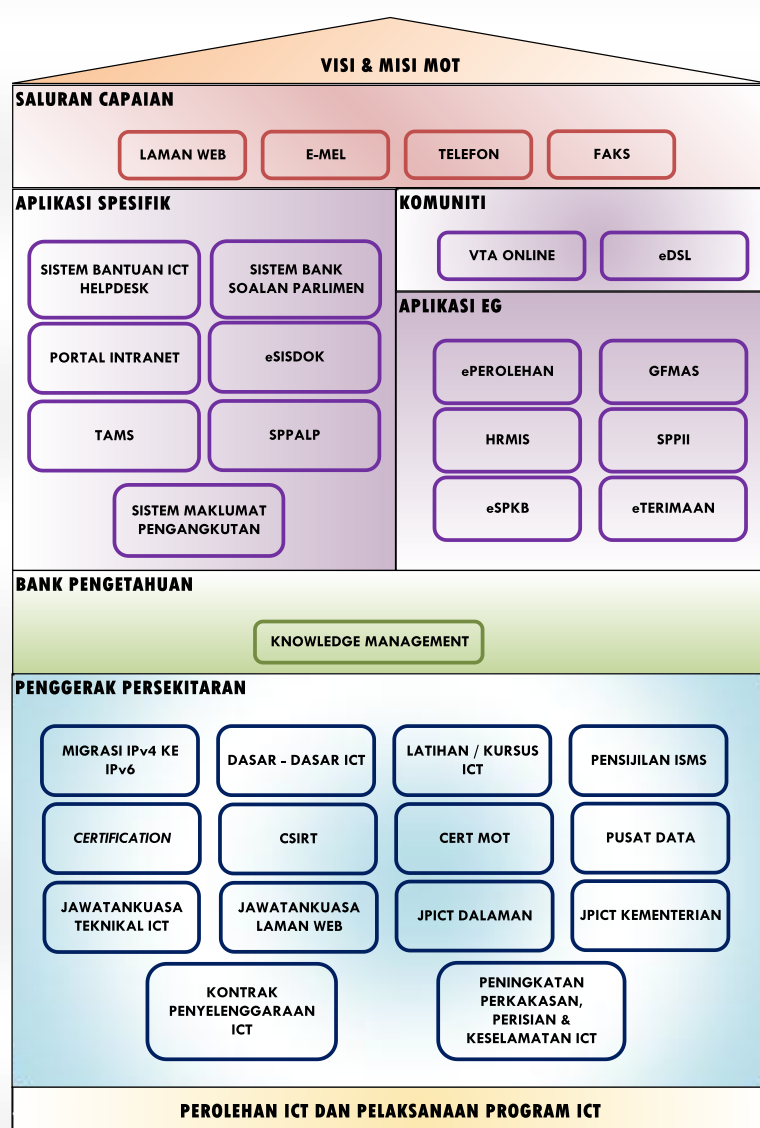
VISI & MISI MOT

SALURAN CAPAIAN

LAMAN WEB

E-MEL

TELEFON

FAKS

APLIKASI SPESIFIK

SISTEM BANTUAN ICT HELPDESK

SISTEM BANK SOALAN PARLIMEN

PORTAL INTRANET

eSISDOK

TAMS

SPPALP

SISTEM MAKLUMAT PENGANGKUTAN

KOMUNITI

VTA ONLINE

eDSL

APLIKASI EG

ePEROLEHAN

GFMAS

HRMIS

SPPII

eSPKB

eTERIMAAN

BANK PENGETAHUAN

KNOWLEDGE MANAGEMENT

PENGGERAK PERSEKITARAN

MIGRASI IPv4 KE IPv6

DASAR - DASAR ICT

LATIHAN / KURSUS ICT

PENSIJILAN ISMS

CERTIFICATION

CSIRT

CERT MOT

PUSAT DATA

JAWATANKUASA TEKNIKAL ICT

JAWATANKUASA LAMAN WEB

JPICT DALAMAN

JPICT KEMENTERIAN

KONTRAK PENYELENGGARAAN ICT

PENINGKATAN PERKAKASAN, PERISIAN & KESELAMATAN ICT

PEROLEHAN ICT DAN PELAKSANAAN PROGRAM ICT